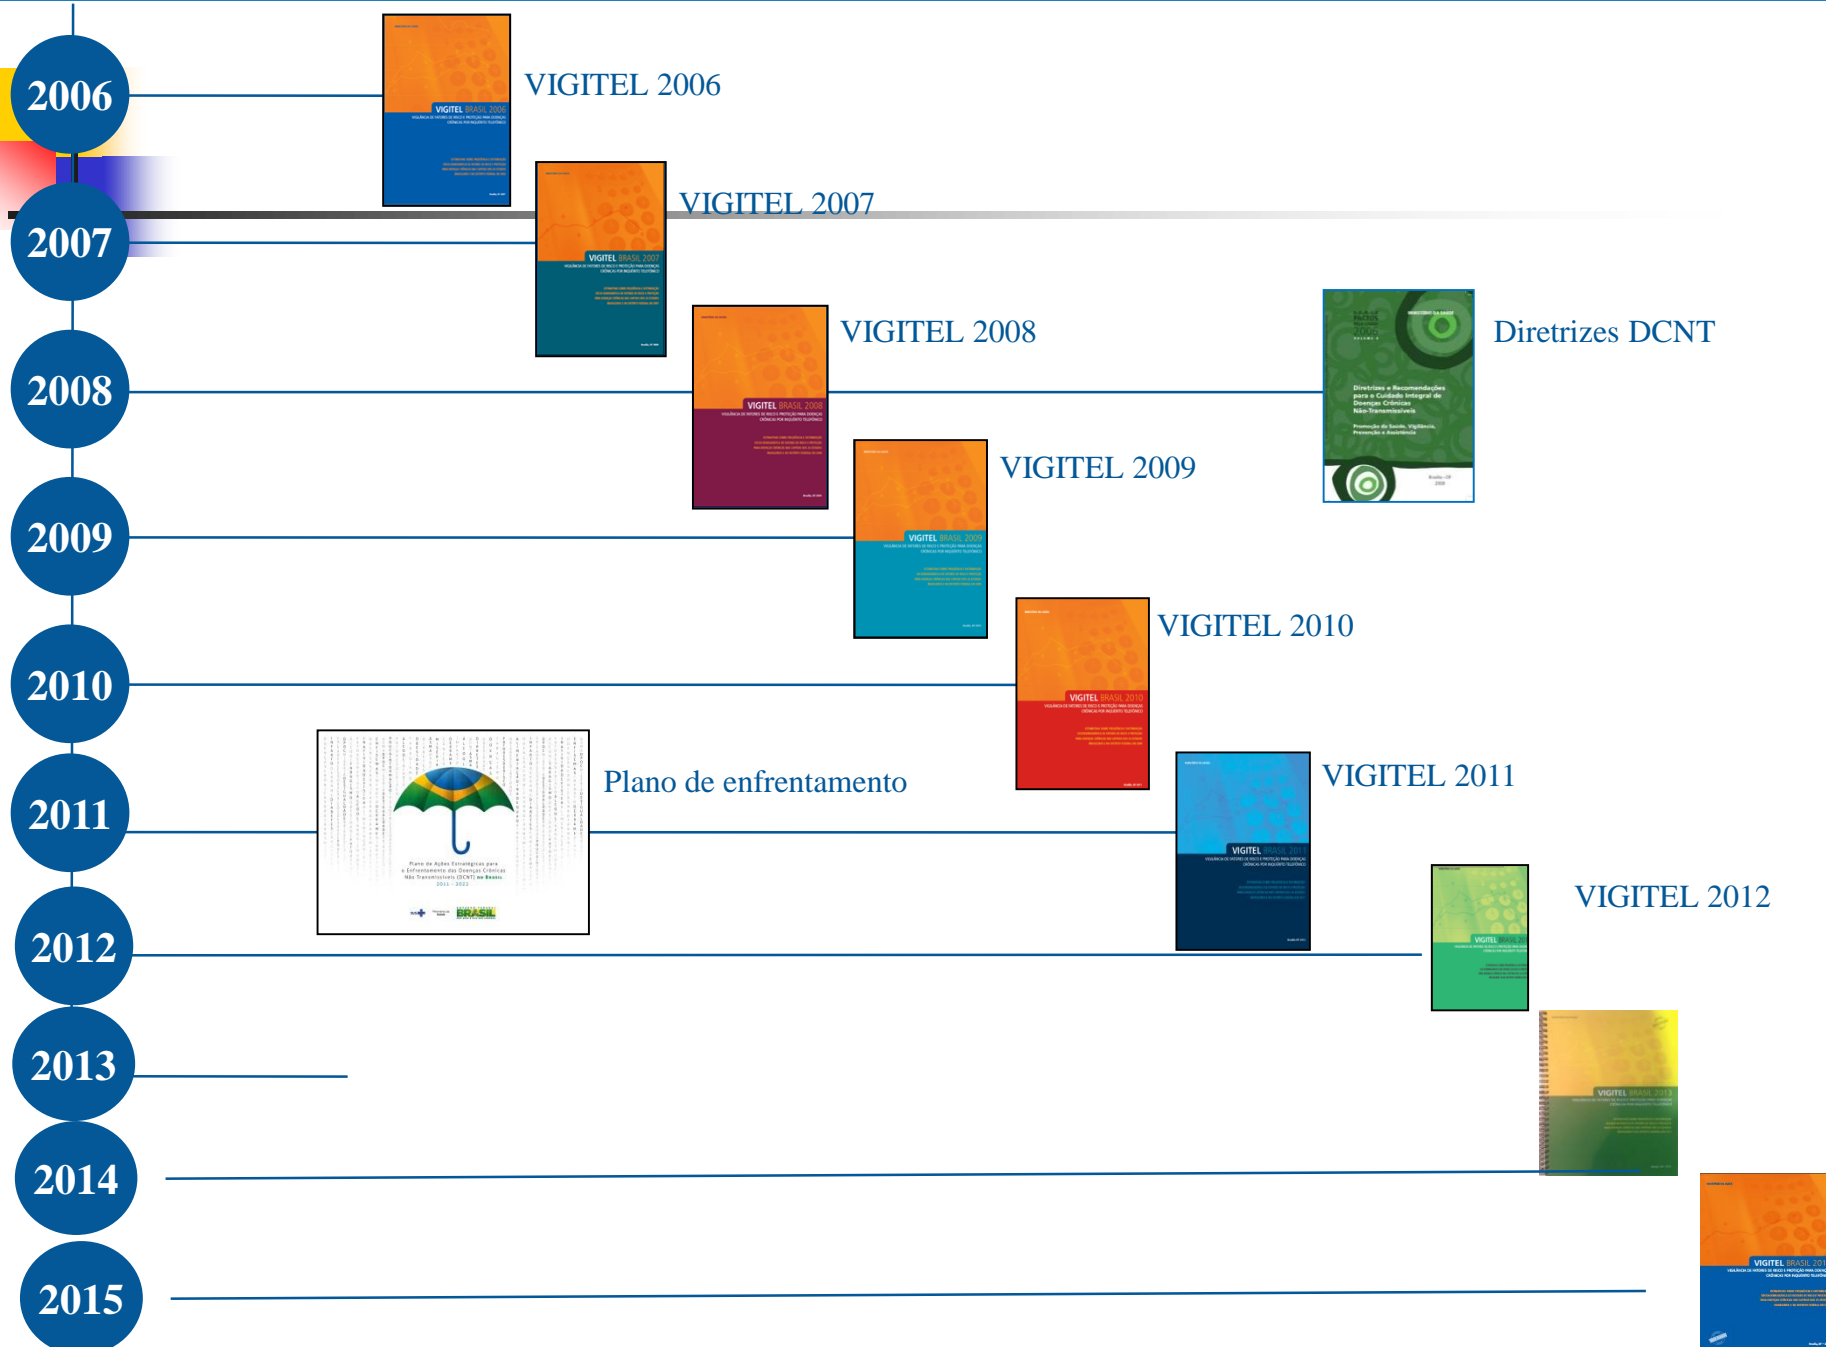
2006

VIGITEL BRASIL 2006

VIGITEL 2006

2007

VIGITEL BRASIL 2007

VIGITEL 2007

2008

VIGITEL BRASIL 2008

VIGITEL 2008

Diretrizes e Recomendações para o Cuidado Integral de Doenças Crônicas Não-Transmissíveis

Promoção da Saúde, Vigilância, Prevenção e Assistência

Diretrizes DCNT

2009

VIGITEL BRASIL 2009

VIGITEL 2009

2010

VIGITEL BRASIL 2010

VIGITEL 2010

2011

Plano de Ações Estratégicas para o Enfrentamento das Doenças Crônicas Não Transmissíveis (DCNT) no Brasil 2011 - 2022

BRASIL

Plano de enfrentamento

VIGITEL BRASIL 2011

VIGITEL 2011

2012

VIGITEL BRASIL 2012

VIGITEL 2012

2013

VIGITEL BRASIL 2013

2014

2015

VIGITEL BRASIL 2014